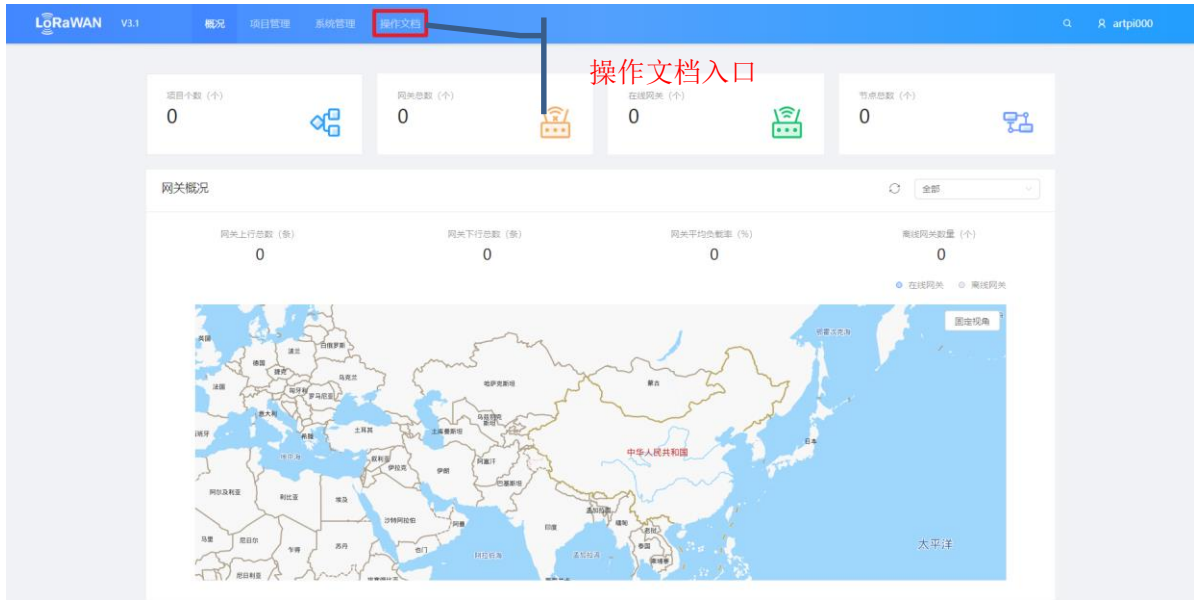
LoRaWAN V3.1 概况 项目管理 系统管理 操作文档 artpi000

操作文档入口

项目个数（个）
0

网关总数（个）
0

在线网关（个）
0

节点总数（个）
0

网关概况

全部

网关上行总数（条）
0

网关下行总数（条）
0

网关平均负载率（%）
0

离线网关数量（个）
0

在线网关 离线网关

固定视角

英国 德国 波兰 白俄罗斯 乌克兰 法国 捷克 匈牙利 罗马尼亚 意大利 希腊 土耳其 西班牙 哈萨克斯坦 乌兹别克斯坦 土库曼斯坦 叙利亚 伊拉克 伊朗 阿富汗 巴基斯坦 阿尔及利亚 利比亚 埃及 沙特阿拉伯 阿曼 也门 印度 缅甸 泰国 老挝 越南 苏丹 乍得 马里 尼日尔 埃塞俄比亚 俄罗斯联邦 蒙古 中华人民共和国 日本 太平洋 鄂霍次克海 孟加拉湾 阿拉伯海